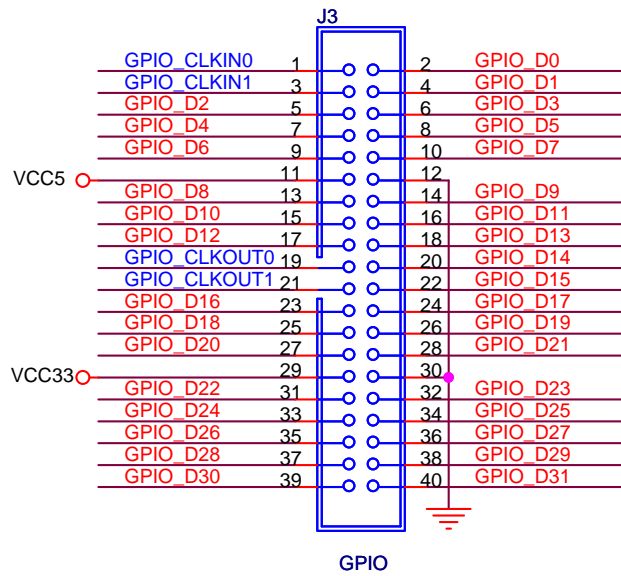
J3

GPIO_CLKIN0 1 2 GPIO_D0
GPIO_CLKIN1 3 4 GPIO_D1
GPIO_D2 5 6 GPIO_D3
GPIO_D4 7 8 GPIO_D5
GPIO_D6 9 10 GPIO_D7
VCC5 11 12
GPIO_D8 13 14 GPIO_D9
GPIO_D10 15 16 GPIO_D11
GPIO_D12 17 18 GPIO_D13
GPIO_CLKOUT0 19 20 GPIO_D14
GPIO_CLKOUT1 21 22 GPIO_D15
GPIO_D16 23 24 GPIO_D17
GPIO_D18 25 26 GPIO_D19
GPIO_D20 27 28 GPIO_D21
VCC33 29 30
GPIO_D22 31 32 GPIO_D23
GPIO_D24 33 34 GPIO_D25
GPIO_D26 35 36 GPIO_D27
GPIO_D28 37 38 GPIO_D29
GPIO_D30 39 40 GPIO_D31

GPIO